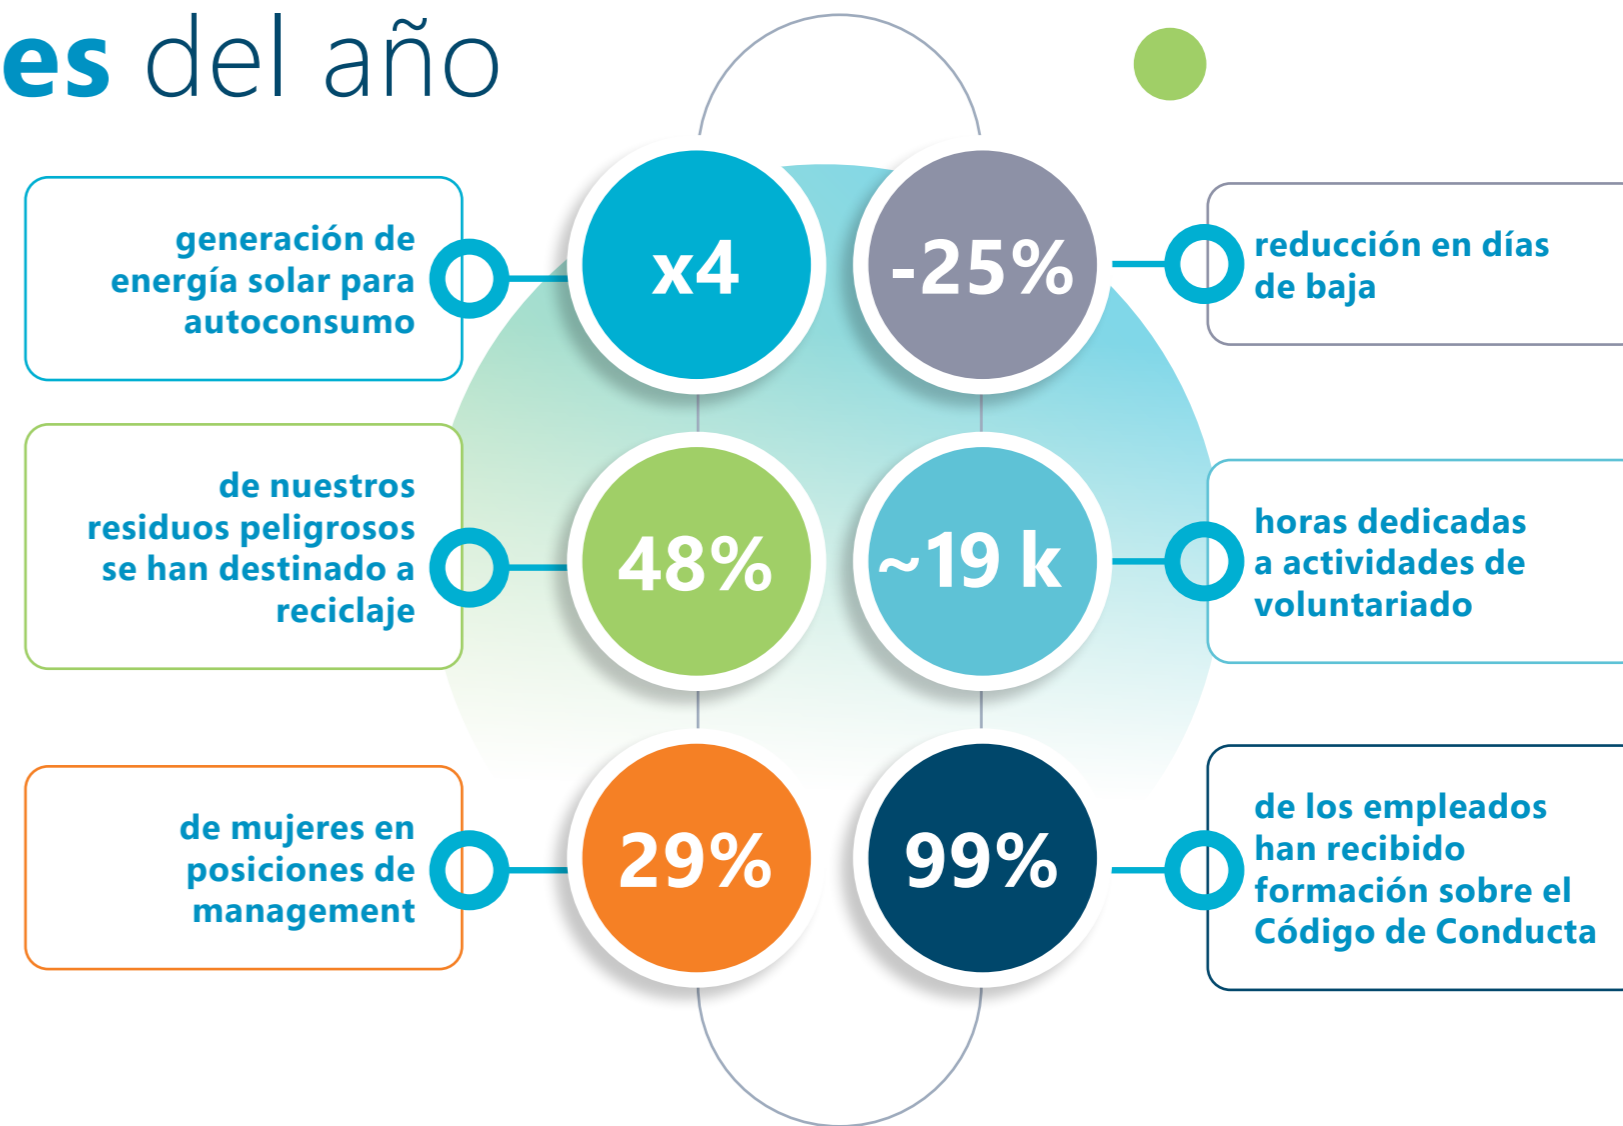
es del año

generación de energía solar para autoconsumo

x4

-25%

reducción en días de baja

de nuestros residuos peligrosos se han destinado a reciclaje

48%

~19 k

horas dedicadas a actividades de voluntariado

de mujeres en posiciones de management

29%

99%

de los empleados han recibido formación sobre el Código de Conducta